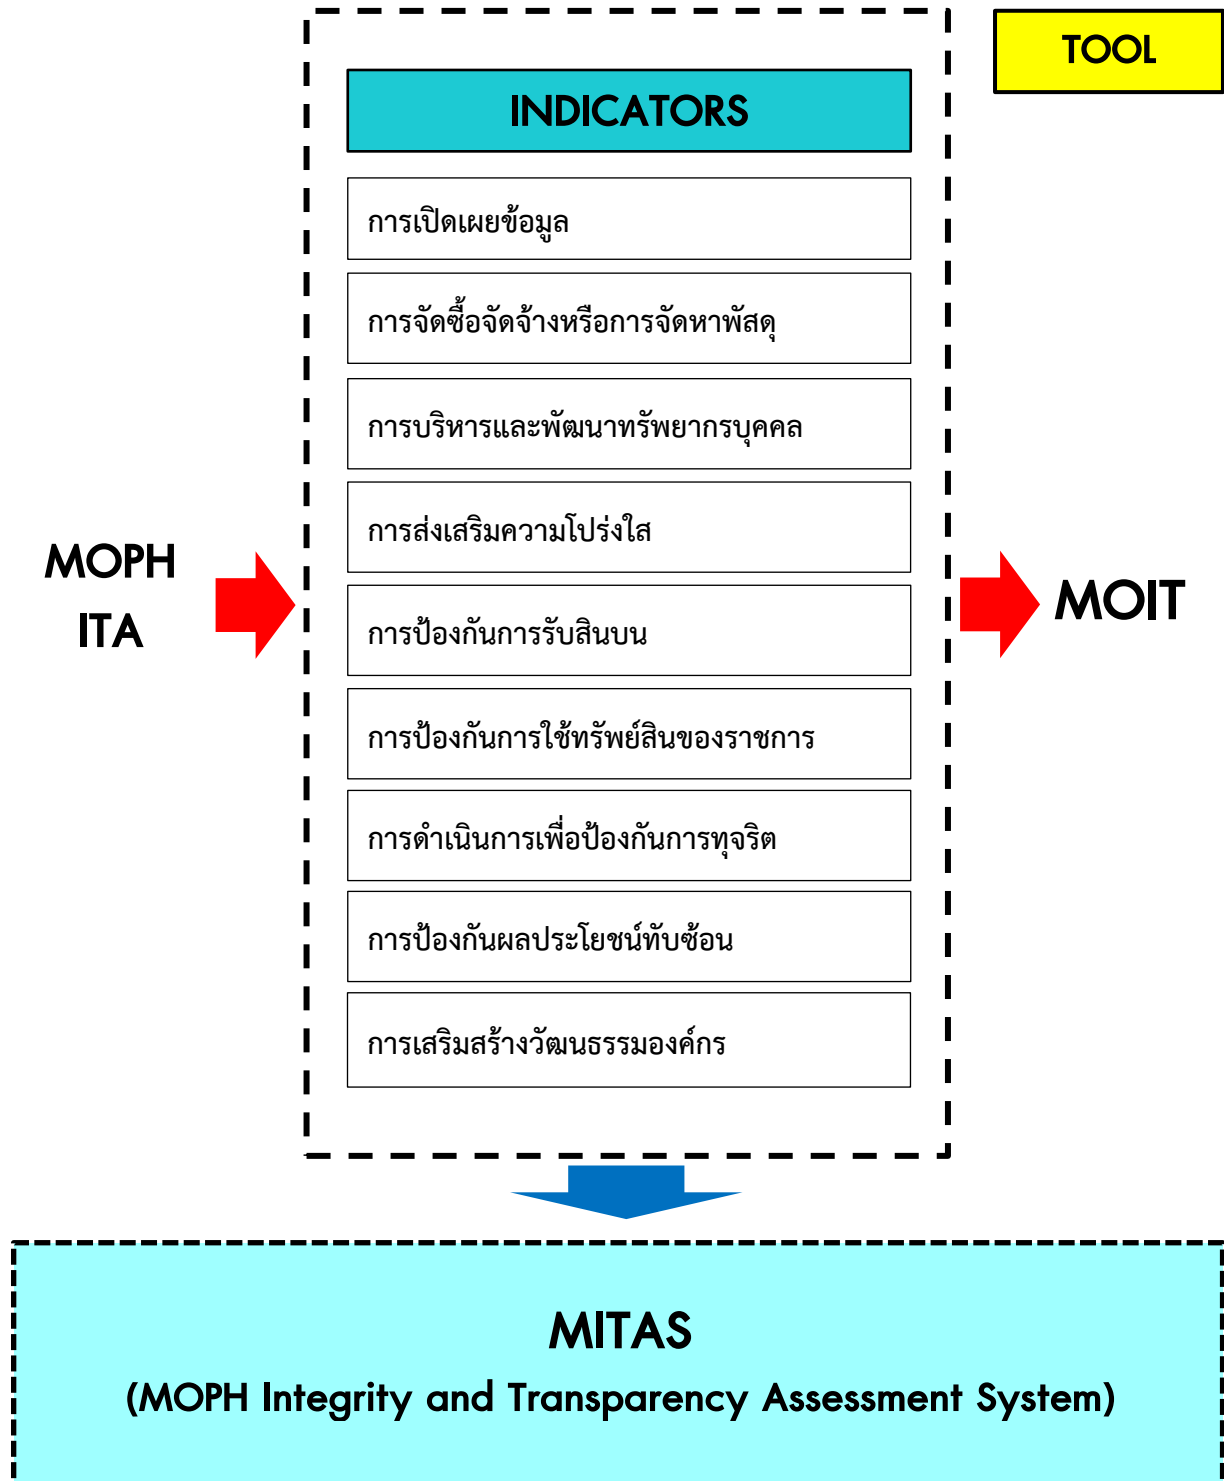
TOOL

INDICATORS

การเปิดเผยข้อมูล

การจัดซื้อจัดจ้างหรือการจัดหาพัสดุ

การบริหารและพัฒนาทรัพยากรบุคคล

การส่งเสริมความโปร่งใส

การป้องกันการรับสินบน

การป้องกันการใช้ทรัพย์สินของราชการ

การดำเนินการเพื่อป้องกันการทุจริต

การป้องกันผลประโยชน์ทับซ้อน

การเสริมสร้างวัฒนธรรมองค์กร

MOPH
ITA

MOIT

MITAS
(MOPH Integrity and Transparency Assessment System)